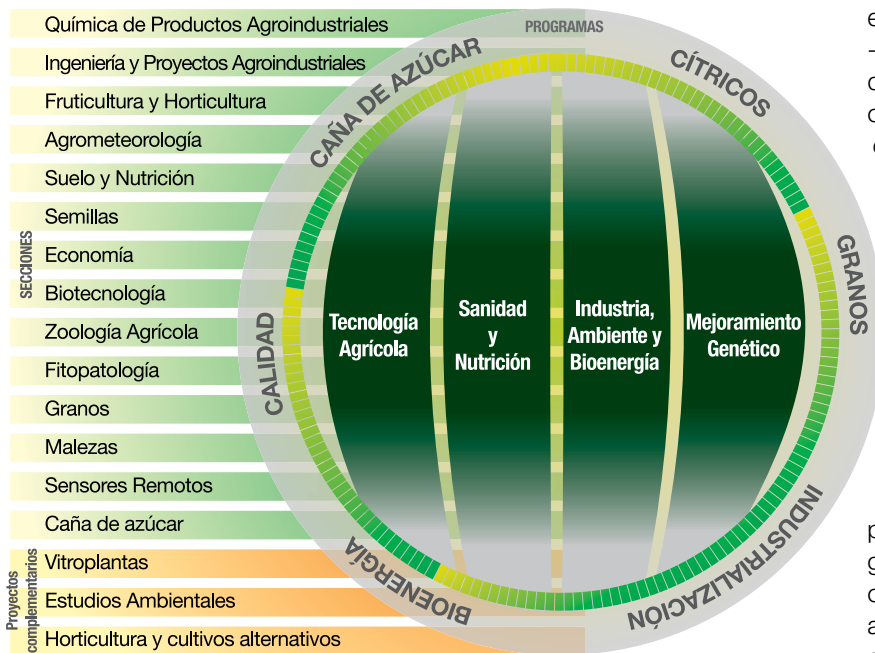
SECCIONES

Química de Productos Agroindustriales
Ingeniería y Proyectos Agroindustriales
Fruticultura y Horticultura
Agrometeorología
Suelo y Nutrición
Semillas
Economía
Biotecnología
Zoología Agrícola
Fitopatología
Granos
Malezas
Sensores Remotos
Caña de azúcar

Proyectos complementarios

Vitroplantas
Estudios Ambientales
Horticultura y cultivos alternativos

PROGRAMAS

CAÑA DE AZÚCAR
CÍTRICOS
GRANOS
INDUSTRIALIZACIÓN
BIOENERGÍA
CALIDAD

Tecnología Agrícola
Sanidad y Nutrición
Industria, Ambiente y Bioenergía
Mejoramiento Genético

e
-
c
c
e

p
g
c
a